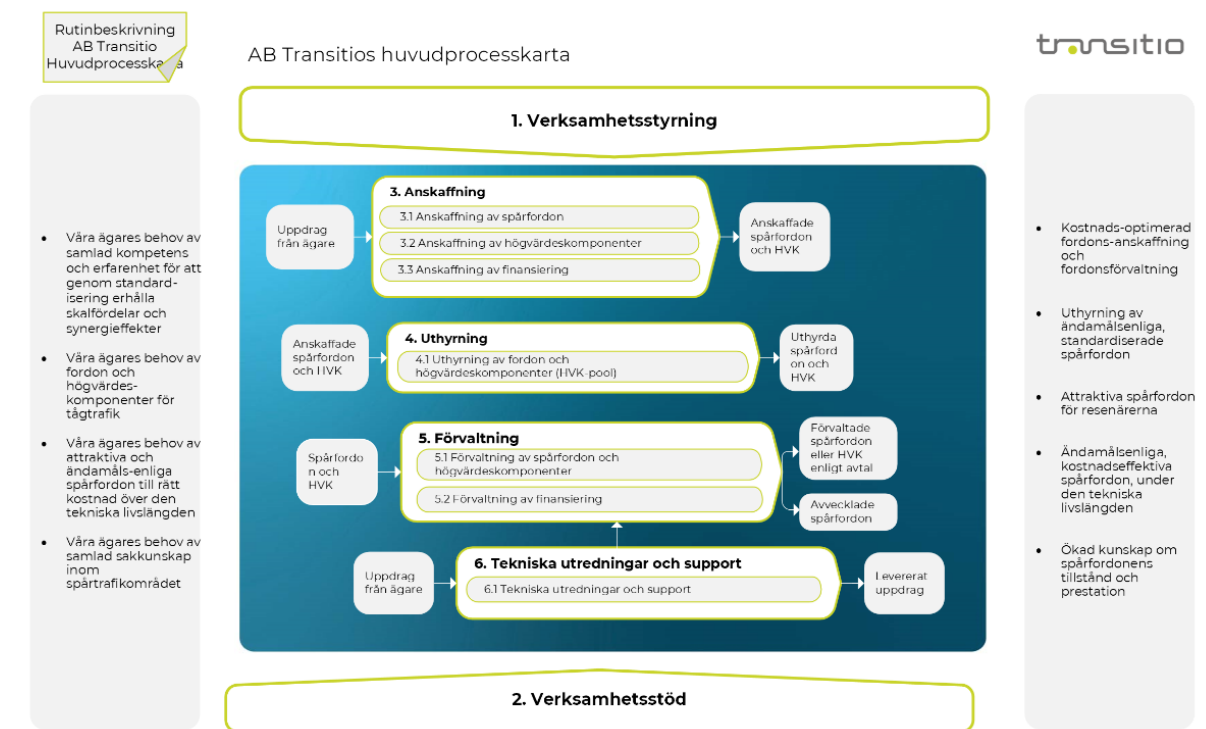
Rutinbeskrivning AB Transitio Huvudprocessk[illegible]a

AB Transitios huvudprocesskarta

transitio

1. Verksamhetsstyrning

- Våra ägares behov av samlad kompetens och erfarenhet för att genom standardisering erhålla skalfördelar och synergieffekter
- Våra ägares behov av fordon och högvärdeskomponenter för tågtrafik
- Våra ägares behov av attraktiva och ändamåls-enliga spårfordon till rätt kostnad över den tekniska livslängden
- Våra ägares behov av samlad sakkunskap inom spårtrafikområdet

Uppdrag från ägare

3. Anskaffning
3.1 Anskaffning av spårfordon
3.2 Anskaffning av högvärdeskomponenter
3.3 Anskaffning av finansiering

Anskaffade spårfordon och HVK

Anskaffade spårfordon och HVK

4. Uthyrning
4.1 Uthyrning av fordon och högvärdeskomponenter (HVK-pool)

Uthyrda spårford on och HVK

Spårfordo n och HVK

5. Förvaltning
5.1 Förvaltning av spårfordon och högvärdeskomponenter
5.2 Förvaltning av finansiering

Förvaltade spårfordon eller HVK enligt avtal

Avvecklade spårfordon

Uppdrag från ägare

6. Tekniska utredningar och support
6.1 Tekniska utredningar och support

Levererat uppdrag

- Kostnads-optimerad fordons-anskaffning och fordonsförvaltning
- Uthyrning av ändamålsenliga, standardiserade spårfordon
- Attraktiva spårfordon för resenärerna
- Ändamålsenliga, kostnadseffektiva spårfordon, under den tekniska livslängden
- Ökad kunskap om spårfordonens tillstånd och prestation

2. Verksamhetsstöd